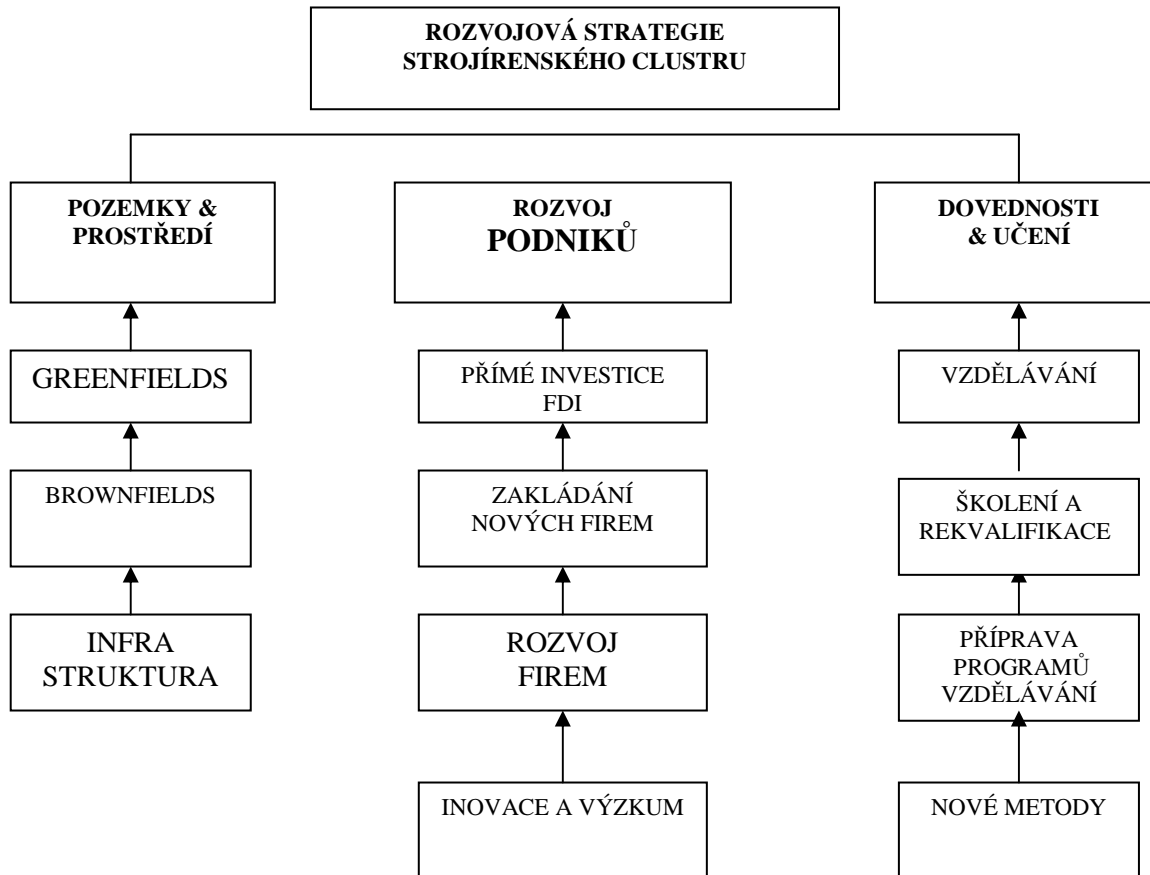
ROZVOJOVÁ STRATEGIE STROJÍRENSKÉHO CLUSTRU

POZEMKY & PROSTŘEDÍ

GREENFIELDS

BROWNFIELDS

INFRA STRUKTURA

ROZVOJ PODNIKŮ

PŘÍMÉ INVESTICE FDI

ZAKLÁDÁNÍ NOVÝCH FIREM

ROZVOJ FIREM

INOVACE A VÝZKUM

DOVEDNOSTI & UČENÍ

VZDĚLÁVÁNÍ

ŠKOLENÍ A REKVALIFIKACE

PŘÍPRAVA PROGRAMŮ VZDĚLÁVÁNÍ

NOVÉ METODY